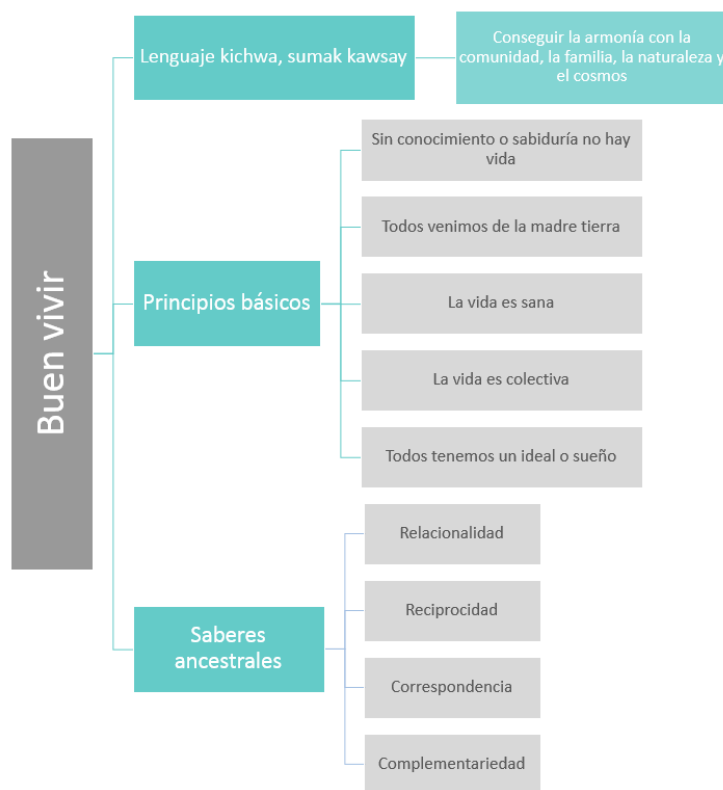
Buen vivir

Lenguaje kichwa, sumak kawsay

Conseguir la armonía con la comunidad, la familia, la naturaleza y el cosmos

Principios básicos

Sin conocimiento o sabiduría no hay vida

Todos venimos de la madre tierra

La vida es sana

La vida es colectiva

Todos tenemos un ideal o sueño

Saberes ancestrales

Relacionalidad

Reciprocidad

Correspondencia

Complementariedad